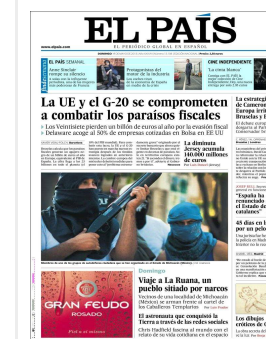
EL PAÍS
EL PERIÓDICO GLOBAL EN ESPAÑOL
www.elpais.com
DOMINGO
EL PAÍS SEMANAL
Amor Sánchez rompe su silencio
Protagonistas del motor de la industria
CINE INDEPENDIENTE
'La cinta blanca'
La estrategia de Cameron Europa irrita Bruselas y B
La UE y el G-20 se comprometen a combatir los paraísos fiscales
Los Veintisiete pierden un billón de euros al año por la evasión fiscal
Delaware acoge al 50% de empresas cotizadas en Bolsa en EE UU
La diminuta Jersey acumula 140.000 millones de euros
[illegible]
"España ha renunciado al Estado de catalanes"
45 días en l por un pelo
Domingo
Viaje a La Ruana, un pueblo sitiado por narcos
Vecinos de una localidad de Michoacán (México) se arman frente al cartel de los Caballeros Templarios
El astronauta que conquistó la Tierra a través de las redes sociales
Los dibujos críticos de C
GRAN FEUDO
ROSADO